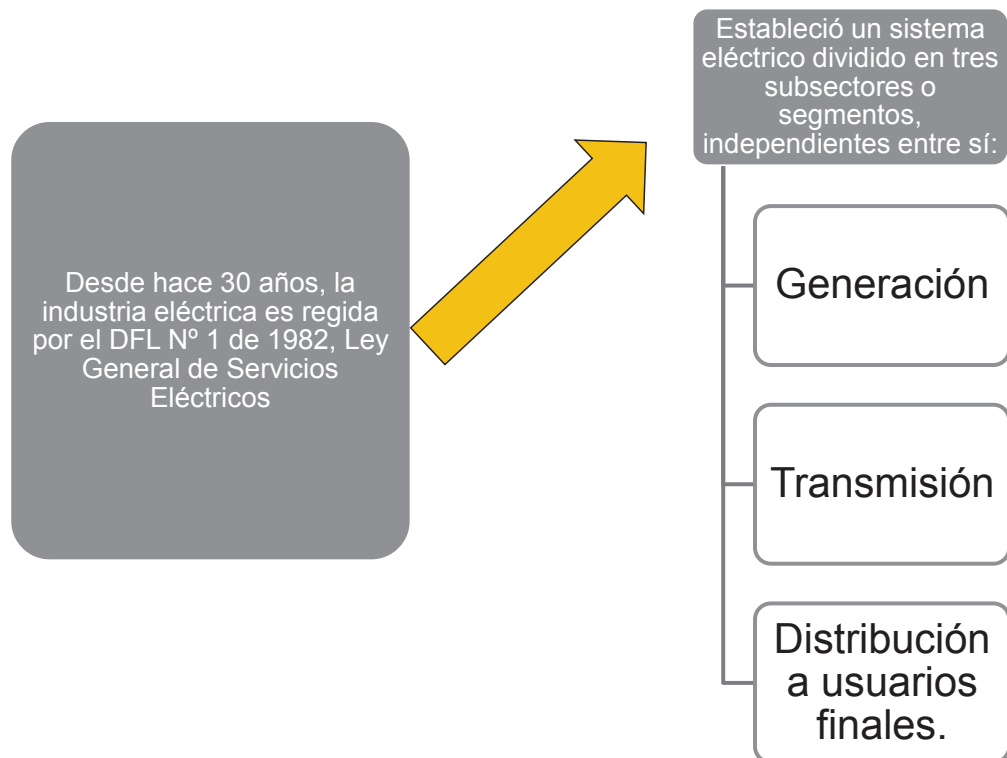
Desde hace 30 años, la industria eléctrica es regida por el DFL Nº 1 de 1982, Ley General de Servicios Eléctricos

Estableció un sistema eléctrico dividido en tres subsectores o segmentos, independientes entre sí:

Generación

Transmisión

Distribución a usuarios finales.